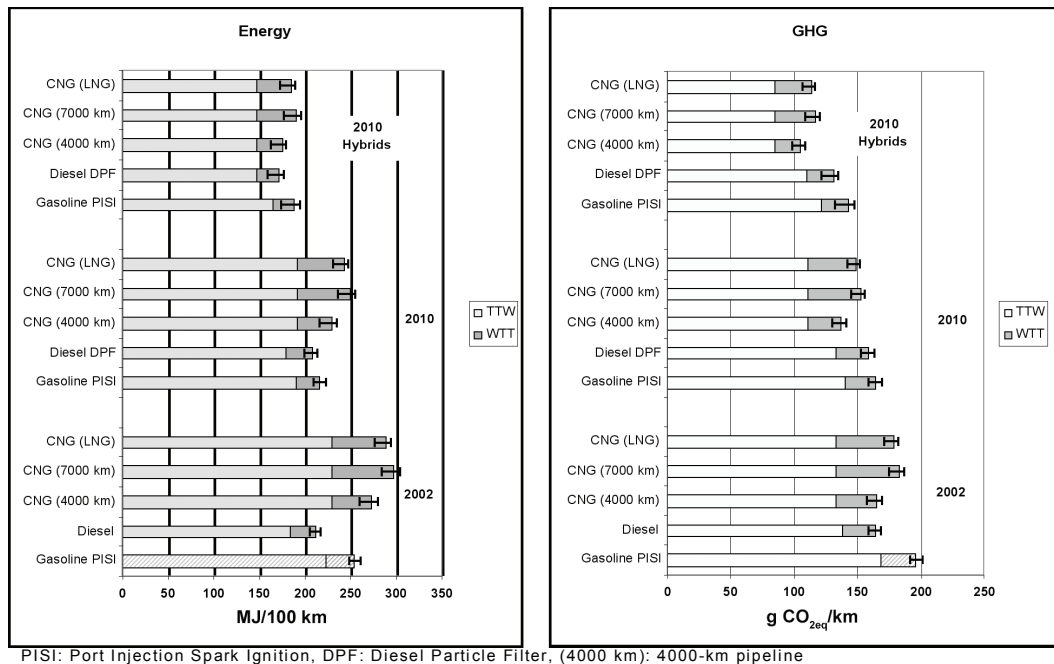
Energy

CNG (LNG)
CNG (7000 km)
CNG (4000 km)
Diesel DPF
Gasoline PISI

2010 Hybrids

CNG (LNG)
CNG (7000 km)
CNG (4000 km)
Diesel DPF
Gasoline PISI

2010

CNG (LNG)
CNG (7000 km)
CNG (4000 km)
Diesel
Gasoline PISI

2002

0 50 100 150 200 250 300 350

MJ/100 km

TTW
WTT

GHG

CNG (LNG)
CNG (7000 km)
CNG (4000 km)
Diesel DPF
Gasoline PISI

2010 Hybrids

CNG (LNG)
CNG (7000 km)
CNG (4000 km)
Diesel DPF
Gasoline PISI

2010

CNG (LNG)
CNG (7000 km)
CNG (4000 km)
Diesel
Gasoline PISI

2002

0 50 100 150 200 250

g $CO_{2eq}$/km

TTW
WTT

PISI: Port Injection Spark Ignition, DPF: Diesel Particle Filter, (4000 km): 4000-km pipeline